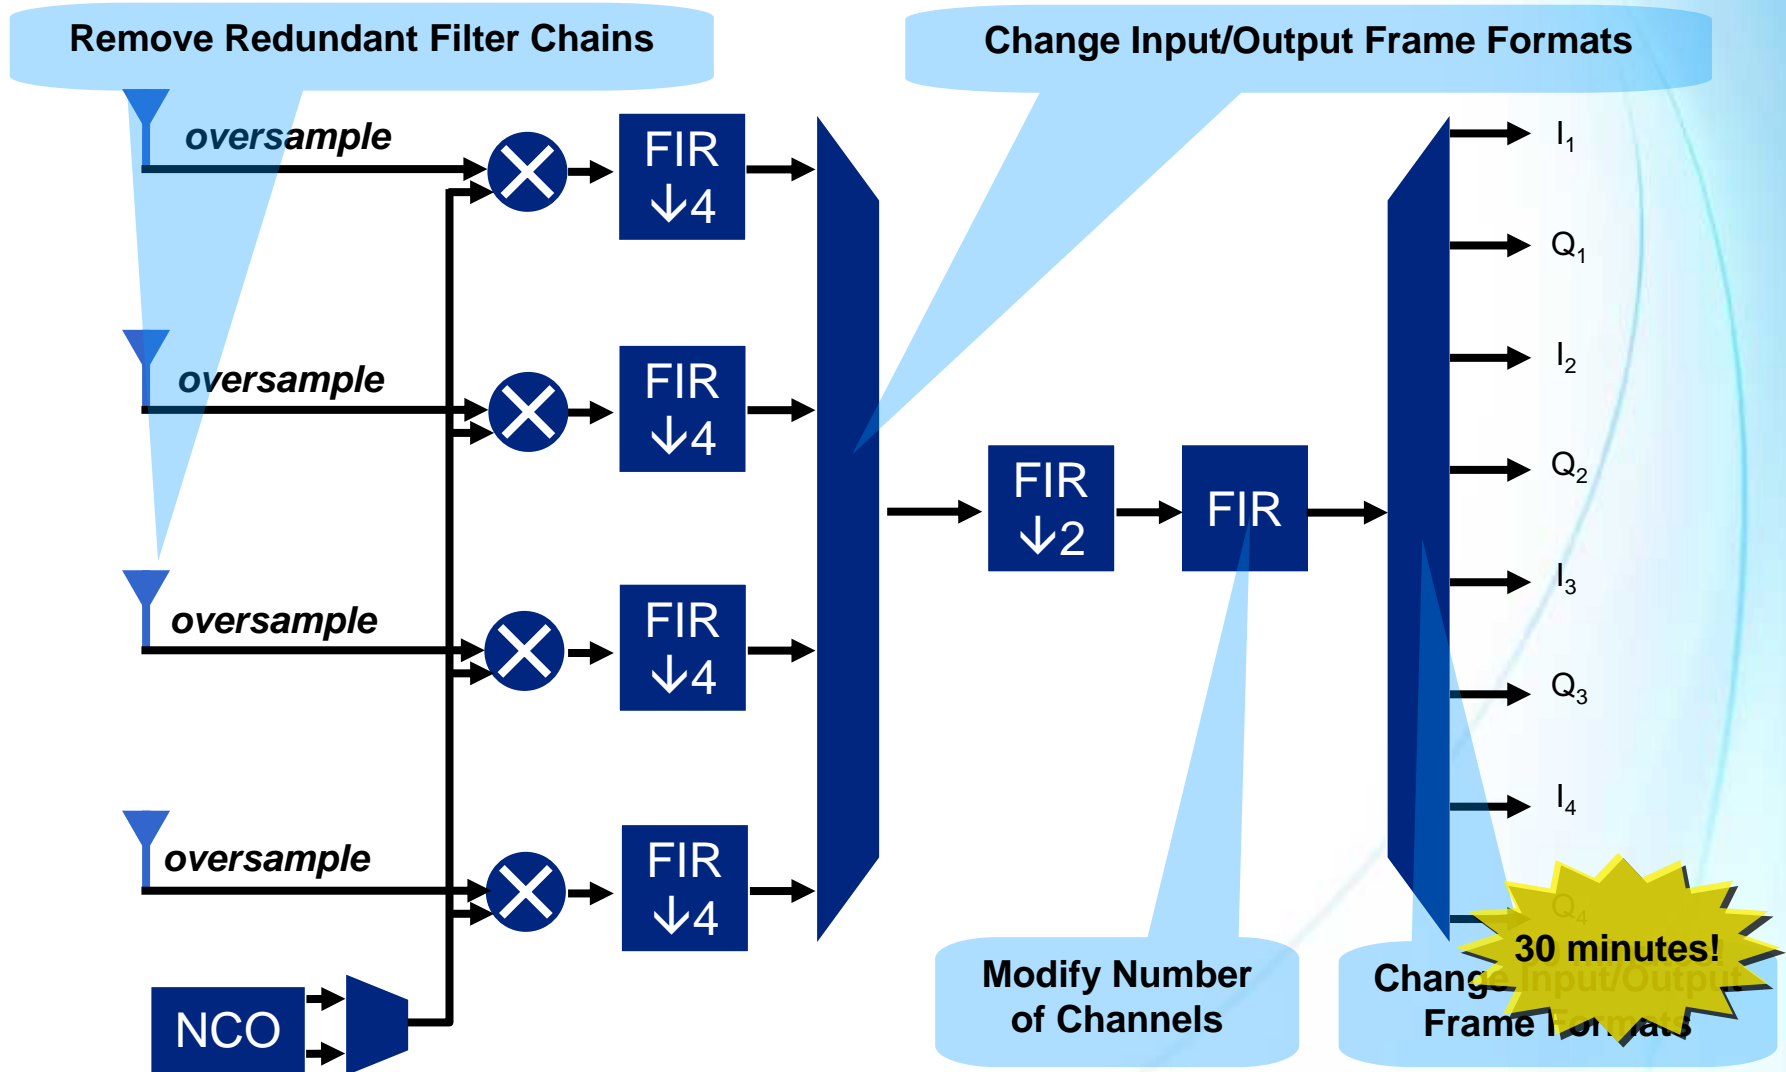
Remove Redundant Filter Chains

Change Input/Output Frame Formats

oversample

oversample

oversample

oversample

FIR
↓4

FIR
↓4

FIR
↓4

FIR
↓4

NCO

FIR
↓2

FIR

$I_1$

$Q_1$

$I_2$

$Q_2$

$I_3$

$Q_3$

$I_4$

$Q_4$

Modify Number of Channels

Change Input/Output Frame Formats

30 minutes!